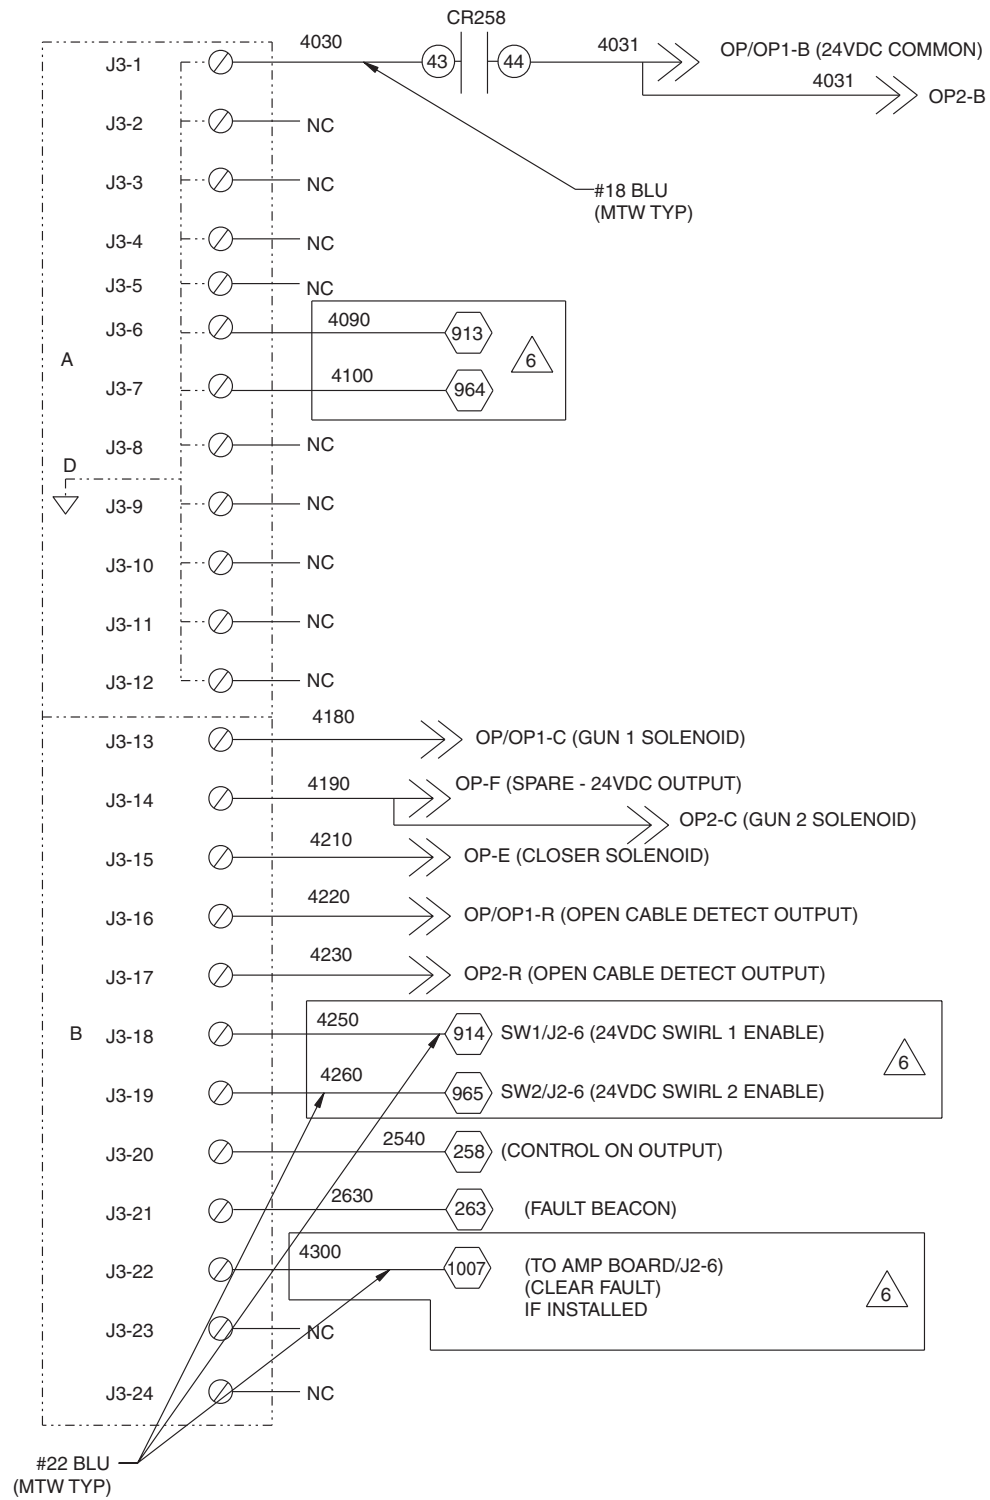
CR258

4030

43

44

4031

OP/OP1-B (24VDC COMMON)

4031

OP2-B

J3-1

J3-2

NC

J3-3

NC

#18 BLU
(MTW TYP)

J3-4

NC

J3-5

NC

J3-6

4090

913

6

A

J3-7

4100

964

J3-8

NC

D

J3-9

NC

J3-10

NC

J3-11

NC

J3-12

NC

4180

J3-13

OP/OP1-C (GUN 1 SOLENOID)

4190

OP-F (SPARE - 24VDC OUTPUT)

J3-14

OP2-C (GUN 2 SOLENOID)

4210

J3-15

OP-E (CLOSER SOLENOID)

4220

J3-16

OP/OP1-R (OPEN CABLE DETECT OUTPUT)

4230

J3-17

OP2-R (OPEN CABLE DETECT OUTPUT)

4250

B

J3-18

914

SW1/J2-6 (24VDC SWIRL 1 ENABLE)

6

4260

J3-19

965

SW2/J2-6 (24VDC SWIRL 2 ENABLE)

2540

J3-20

258

(CONTROL ON OUTPUT)

2630

J3-21

263

(FAULT BEACON)

4300

J3-22

1007

(TO AMP BOARD/J2-6)
(CLEAR FAULT)
IF INSTALLED

6

J3-23

NC

J3-24

NC

#22 BLU
(MTW TYP)